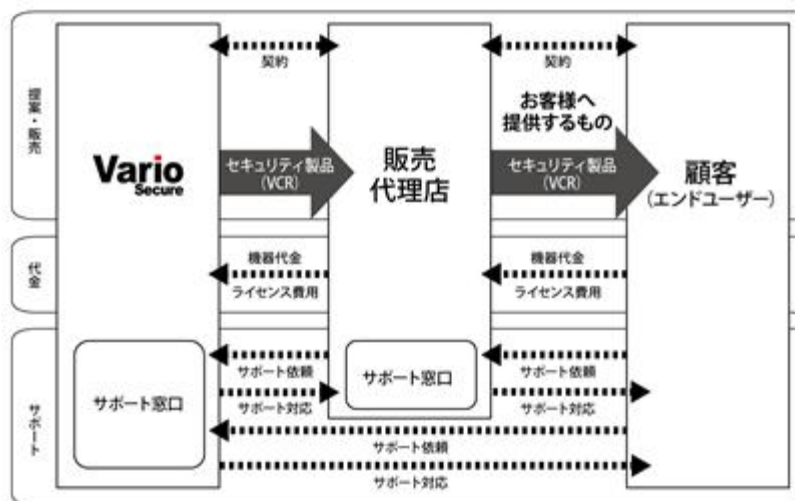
提案・販売

代金

サポート

Vario Secure

サポート窓口

契約

セキュリティ製品 (VCR)

機器代金

ライセンス費用

サポート依頼

サポート対応

販売代理店

サポート窓口

契約

お客様へ提供するもの

セキュリティ製品 (VCR)

機器代金

ライセンス費用

サポート依頼

サポート対応

サポート依頼

サポート対応

顧客 (エンドユーザー)